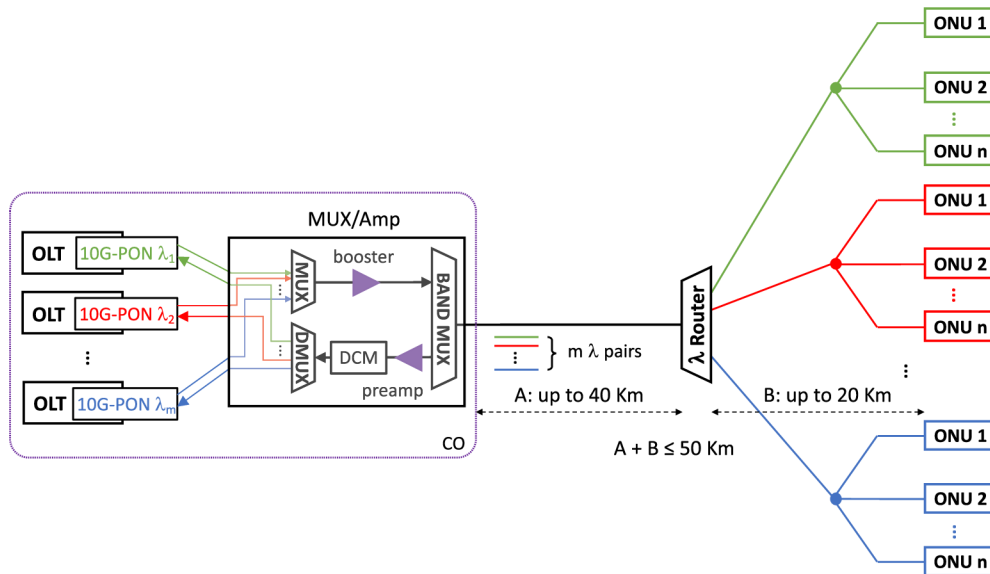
OLT 10G-PON $\lambda_1$
OLT 10G-PON $\lambda_2$
⋮
OLT 10G-PON $\lambda_m$

MUX/Amp
MUX
booster
BAND MUX
DMUX
DCM
preamp

CO

} m $\lambda$ pairs

A: up to 40 Km

$\lambda$ Router

B: up to 20 Km

A + B ≤ 50 Km

ONU 1
ONU 2
⋮
ONU n
ONU 1
ONU 2
⋮
ONU n
⋮
ONU 1
ONU 2
⋮
ONU n